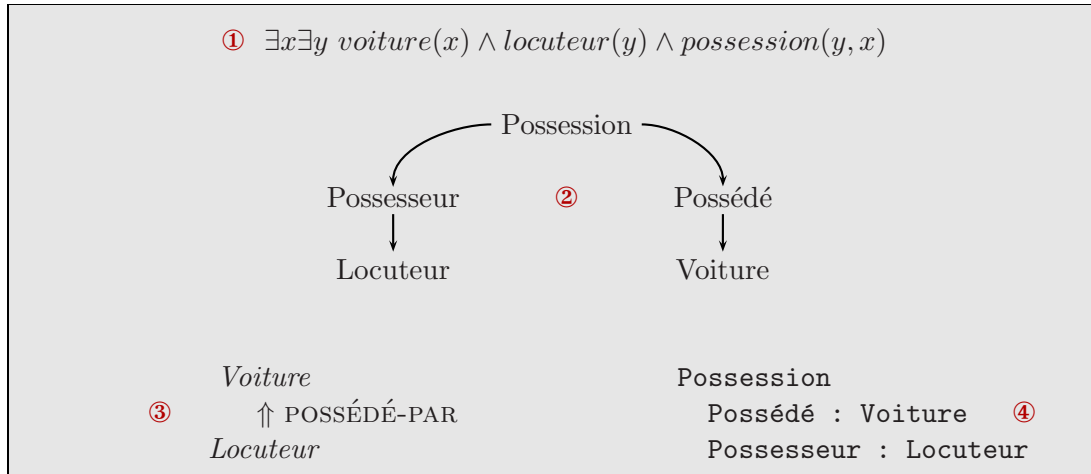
① $\exists x \exists y\ voiture(x) \land locuteur(y) \land possession(y, x)$

Possession

Possesseur

②

Possédé

Locuteur

Voiture

*Voiture*

③ $\Uparrow$ POSSÉDÉ-PAR

*Locuteur*

Possession

Possédé : Voiture ④

Possesseur : Locuteur